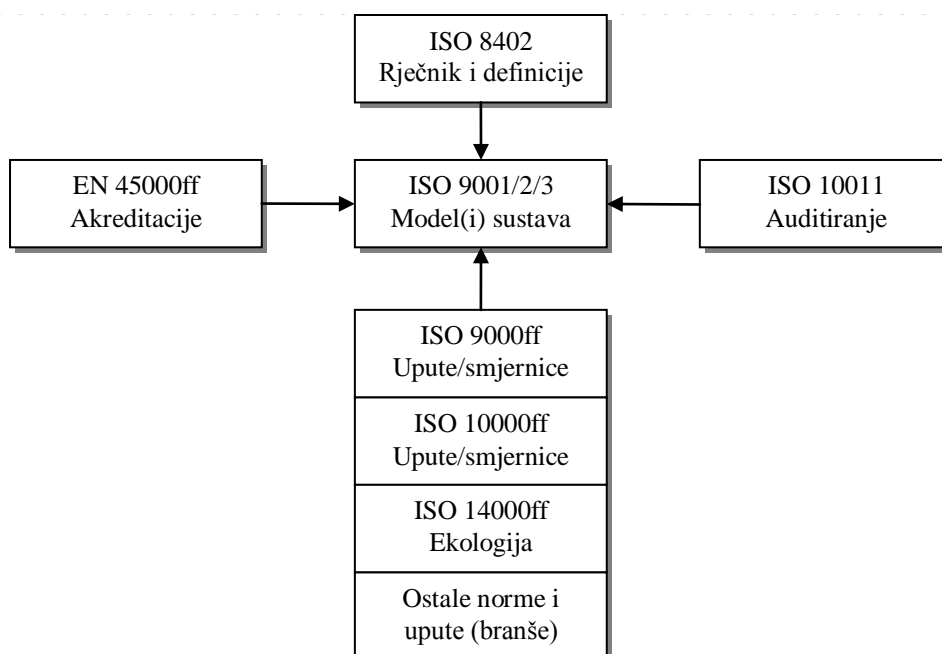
ISO 8402
Rječnik i definicije

EN 45000ff
Akreditacije

ISO 9001/2/3
Model(i) sustava

ISO 10011
Auditiranje

ISO 9000ff
Upute/smjernice

ISO 10000ff
Upute/smjernice

ISO 14000ff
Ekologija

Ostale norme i
upute (branše)